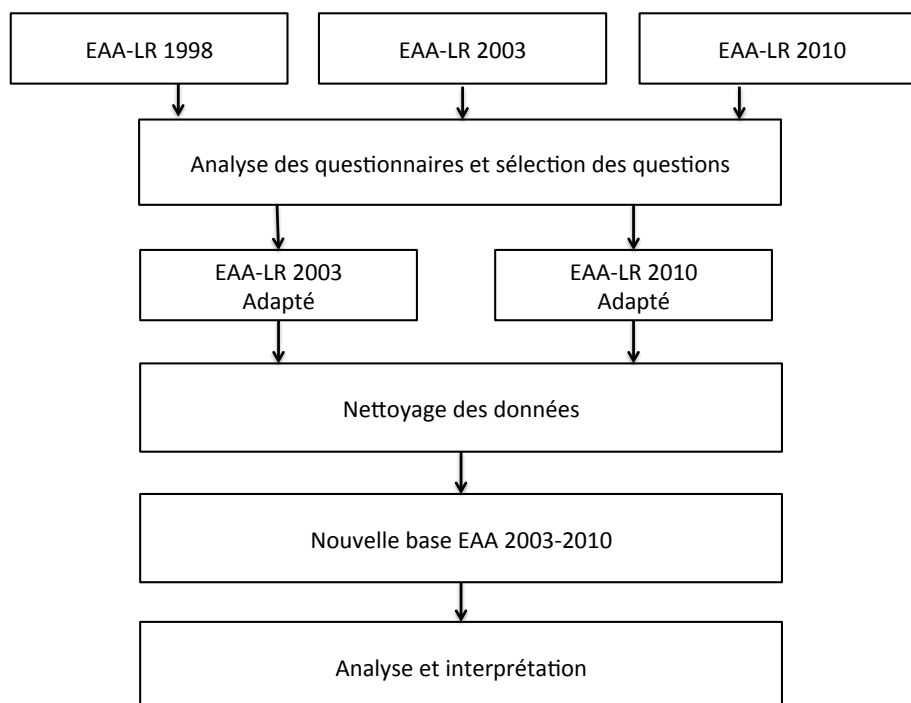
EAA-LR 1998

EAA-LR 2003

EAA-LR 2010

Analyse des questionnaires et sélection des questions

EAA-LR 2003
Adapté

EAA-LR 2010
Adapté

Nettoyage des données

Nouvelle base EAA 2003-2010

Analyse et interprétation